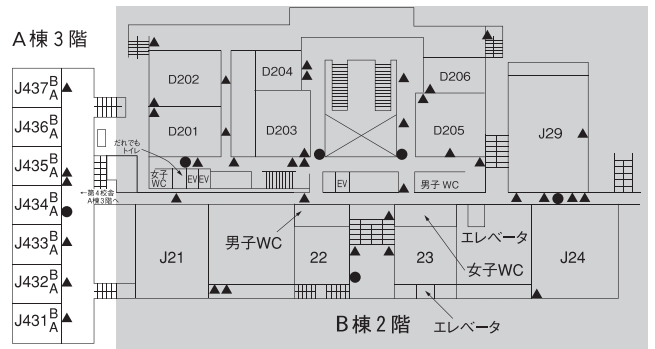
A棟 3 階

J437$^B_A$
J436$^B_A$
J435$^B_A$
J434$^B_A$
J433$^B_A$
J432$^B_A$
J431$^B_A$

←第4校舎 A棟3階へ

D202
D204
D206
D201
D203
D205
J29

だれでもトイレ
女子WC
EV EV
EV
男子 WC

男子WC
J21
22
23
エレベータ
女子WC
J24

B棟 2 階
エレベータ